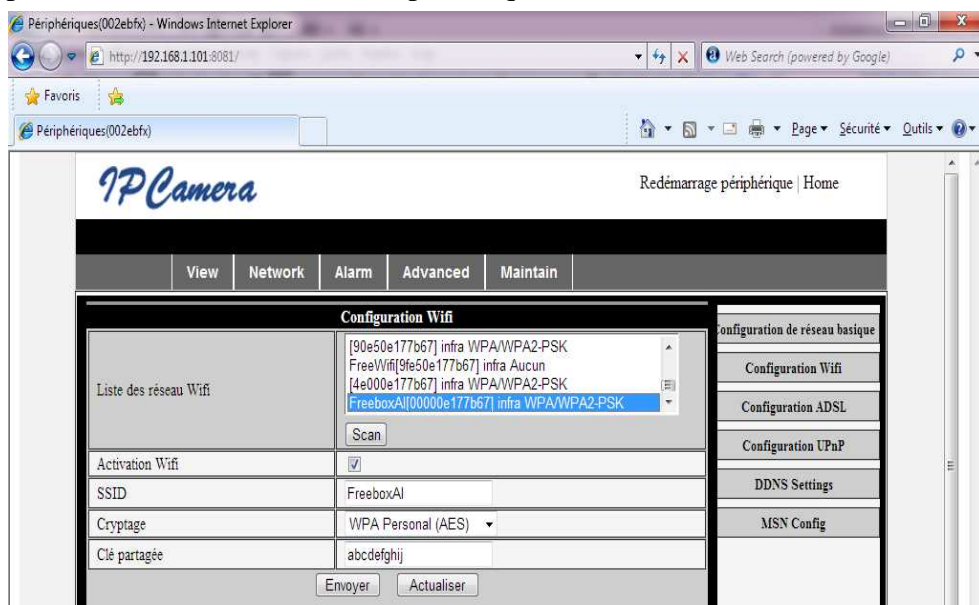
Périphériques(002ebfx) - Windows Internet Explorer

http://192.168.1.101:8081/

Web Search (powered by Google)

Favoris

Périphériques(002ebfx)

Page ▾ Sécurité ▾ Outils ▾

IPCamera

Redémarrage périphérique | Home

View | Network | Alarm | Advanced | Maintain

Configuration Wifi

| | |
|---|---|
| Liste des réseau Wifi | [90e50e177b67] infra WPA/WPA2-PSK<br>FreeWifi[9fe50e177b67] infra Aucun<br>[4e000e177b67] infra WPA/WPA2-PSK<br>FreeboxAl[00000e177b67] infra WPA/WPA2-PSK<br>Scan |
| Activation Wifi | ☑ |
| SSID | FreeboxAl |
| Cryptage | WPA Personal (AES) |
| Clé partagée | abcdefghij |

Envoyer Actualiser

onfiguration de réseau basique

Configuration Wifi

Configuration ADSL

Configuration UPnP

DDNS Settings

MSN Config